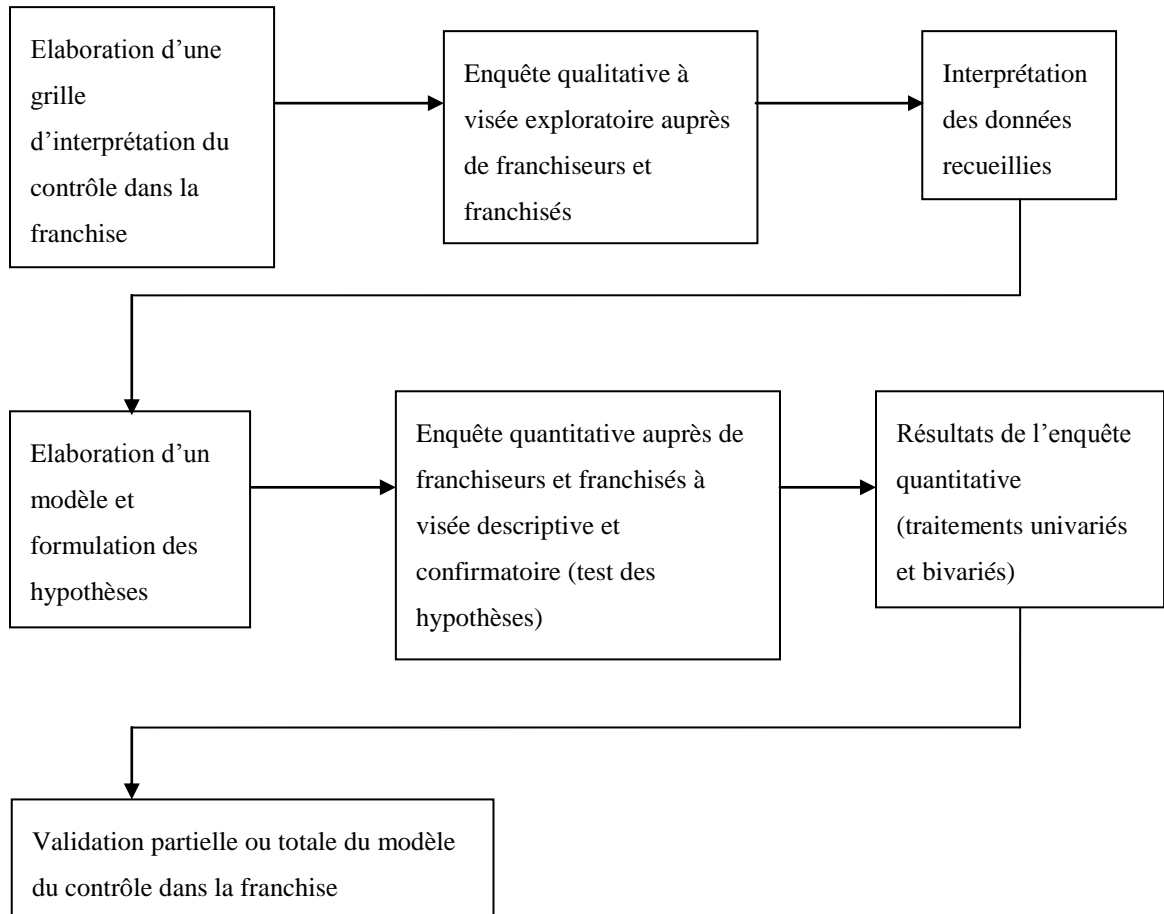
Elaboration d’une grille d’interprétation du contrôle dans la franchise

Enquête qualitative à visée exploratoire auprès de franchiseurs et franchisés

Interprétation des données recueillies

Elaboration d’un modèle et formulation des hypothèses

Enquête quantitative auprès de franchiseurs et franchisés à visée descriptive et confirmatoire (test des hypothèses)

Résultats de l’enquête quantitative (traitements univariés et bivariés)

Validation partielle ou totale du modèle du contrôle dans la franchise